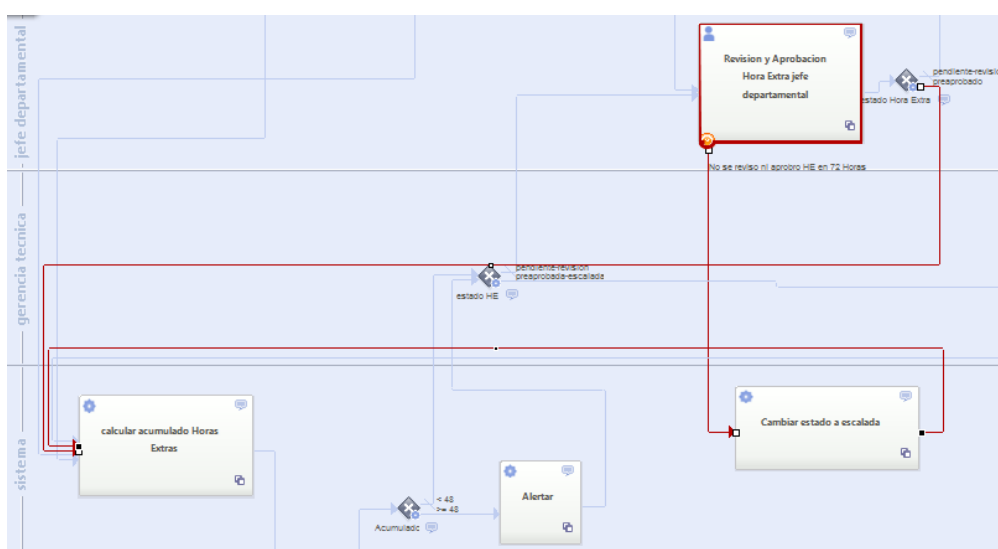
jefe departamental

Revision y Aprobacion Hora Extra jefe departamental

pendiente-revision
preaprobado

estado Hora Extra

No se reviso ni aprobro HE en 72 Horas

gerencia tecnica

pendiente-revision
preaprobada-escalada

estado HE

sistema

calcular acumulado Horas Extras

Cambiar estado a escalada

< 48
>= 48

Acumulado

Alertar